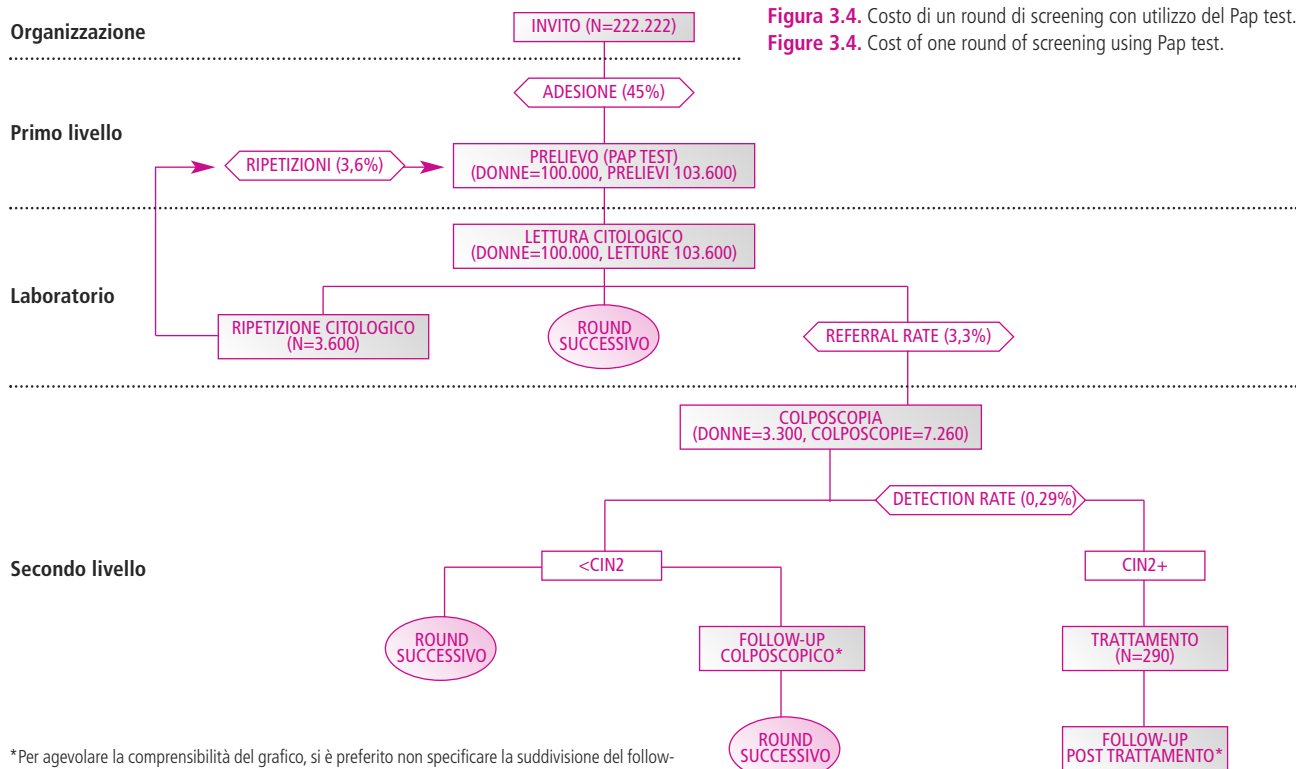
Figura 3.4. Costo di un round di screening con utilizzo del Pap test.
Figure 3.4. Cost of one round of screening using Pap test.

Organizzazione

INVITO (N=222.222)

ADESIONE (45%)

Primo livello

RIPETIZIONI (3,6%)

PRELIEVO (PAP TEST) (DONNE=100.000, PRELIEVI 103.600)

LETTURA CITOLOGICO (DONNE=100.000, LETTURE 103.600)

Laboratorio

RIPETIZIONE CITOLOGICO (N=3.600)

ROUND SUCCESSIVO

REFERRAL RATE (3,3%)

COLPOSCOPIA (DONNE=3.300, COLPOSCOPIE=7.260)

DETECTION RATE (0,29%)

Secondo livello

<CIN2

CIN2+

ROUND SUCCESSIVO

FOLLOW-UP COLPOSCOPICO*

TRATTAMENTO (N=290)

ROUND SUCCESSIVO

FOLLOW-UP POST TRATTAMENTO*

*Per agevolare la comprensibilità del grafico, si è preferito non specificare la suddivisione del follow-